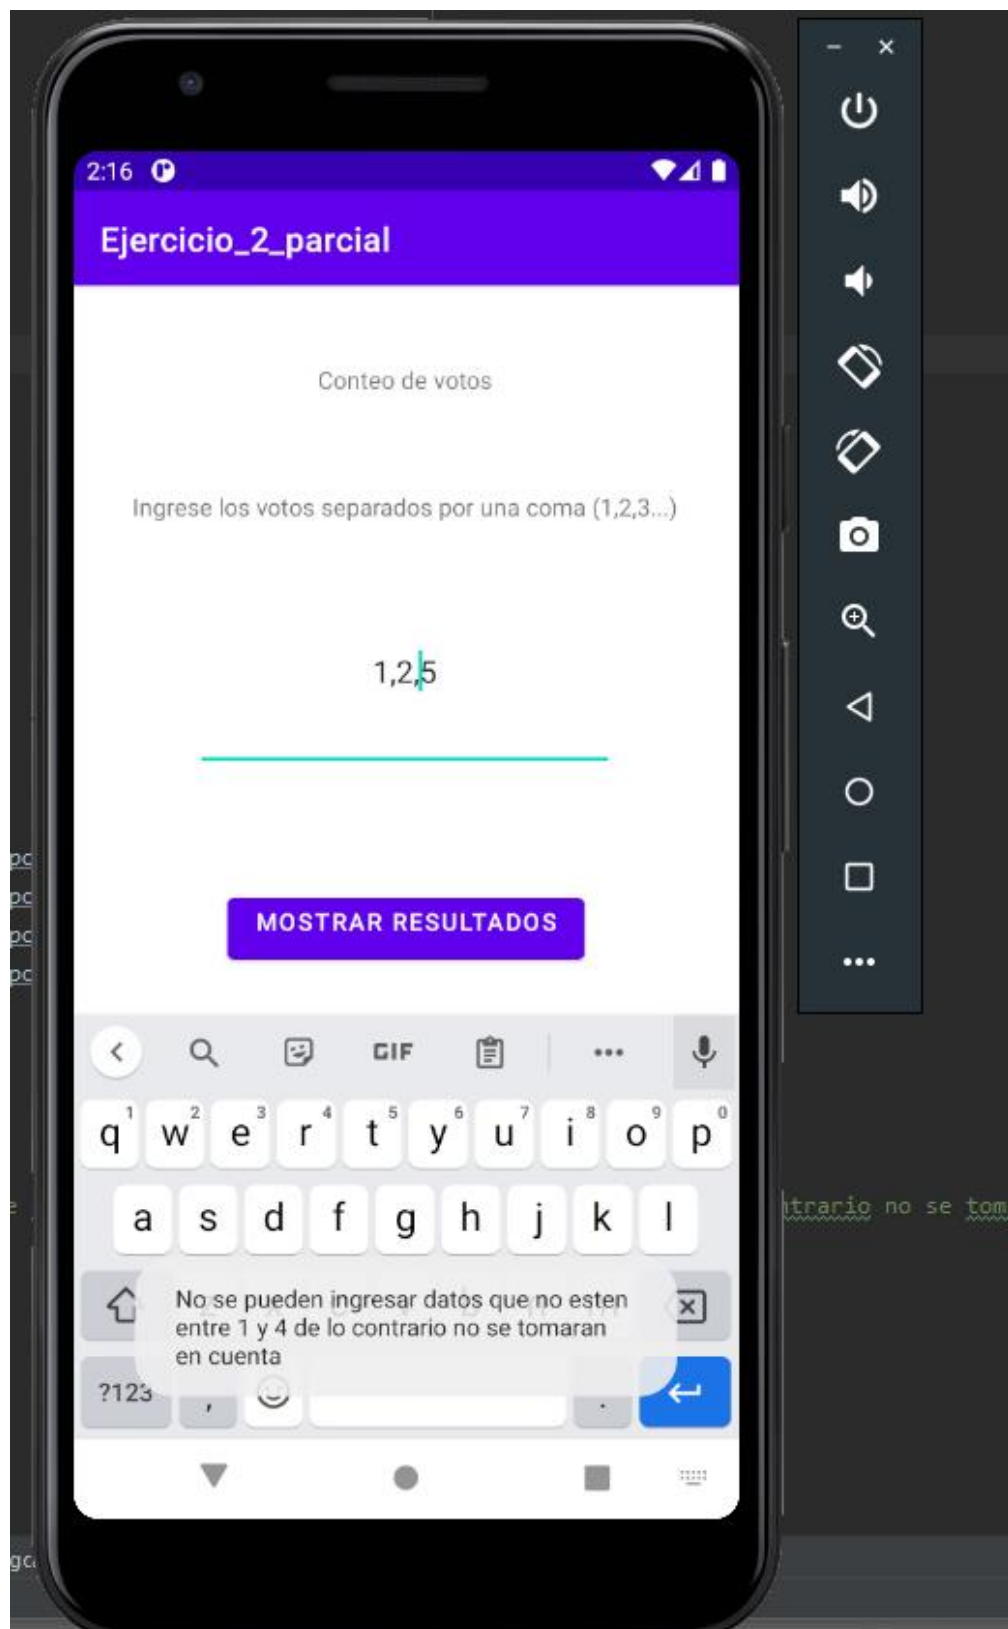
2:16

Ejercicio_2_parcial

Conteo de votos

Ingrese los votos separados por una coma (1,2,3...)

1,2,5

MOSTRAR RESULTADOS

GIF

q 1 w 2 e 3 r 4 t 5 y 6 u 7 i 8 o 9 p 0

a s d f g h j k l

No se pueden ingresar datos que no esten entre 1 y 4 de lo contrario no se tomaran en cuenta

?123 , .

ntrario no se tom

pc
pc
pc
pc
e
gc